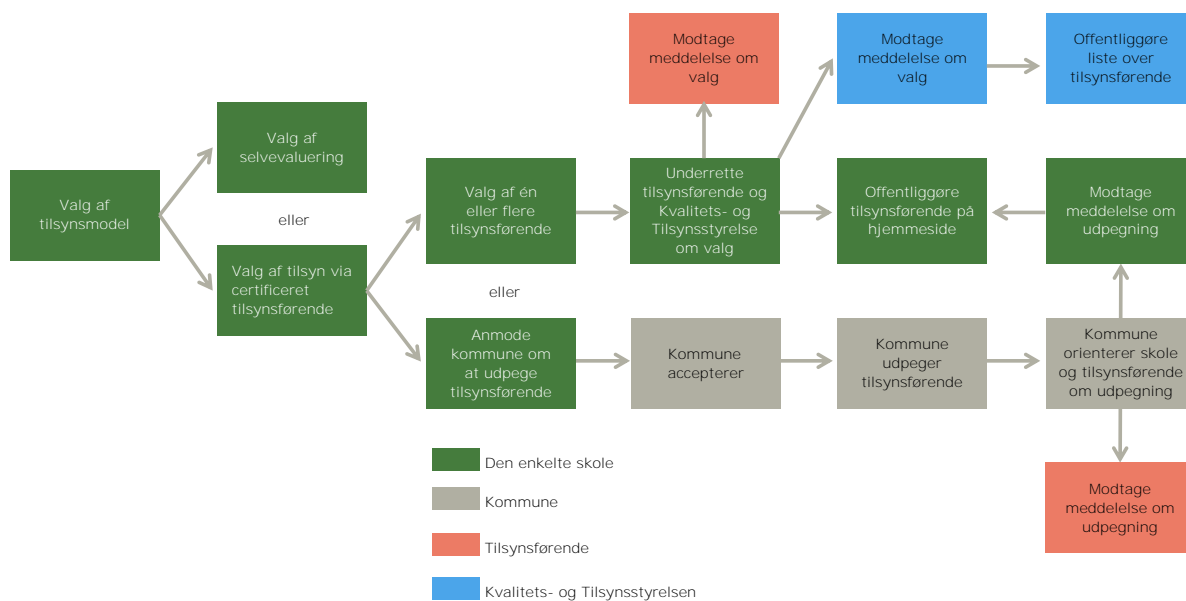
Valg af tilsynsmodel

Valg af selvevaluering

eller

Valg af tilsyn via certificeret tilsynsførende

Valg af én eller flere tilsynsførende

eller

Anmode kommune om at udpege tilsynsførende

Modtage meddelelse om valg

Underrette tilsynsførende og Kvalitets- og Tilsynsstyrelse om valg

Modtage meddelelse om valg

Offentliggøre liste over tilsynsførende

Offentliggøre tilsynsførende på hjemmeside

Modtage meddelelse om udpegning

Kommune accepterer

Kommune udpeger tilsynsførende

Kommune orienterer skole og tilsynsførende om udpegning

Modtage meddelelse om udpegning

Den enkelte skole

Kommune

Tilsynsførende

Kvalitets- og Tilsynsstyrelsen